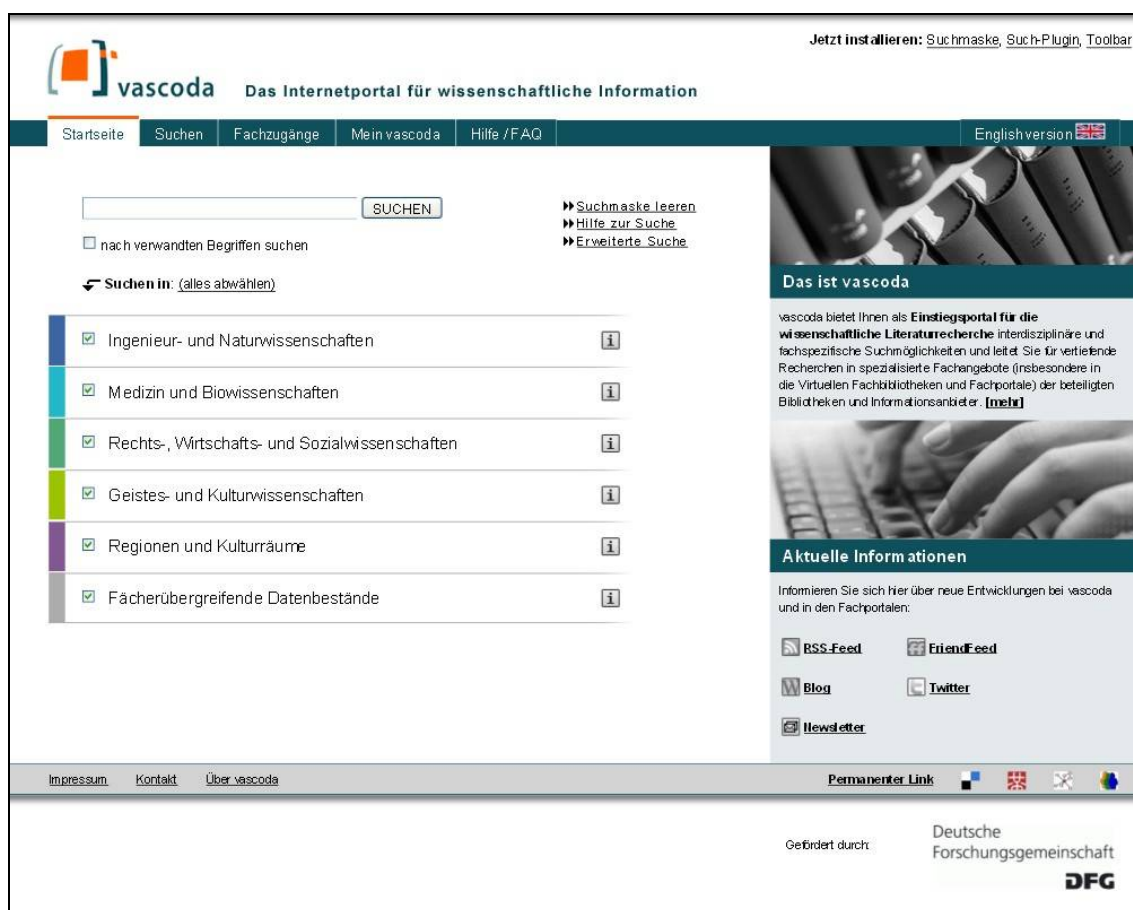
Jetzt installieren: Suchmaske, Such-Plugin, Toolbar

vascoda Das Internetportal für wissenschaftliche Information

Startseite Suchen Fachzugänge Mein vascoda Hilfe / FAQ English version

SUCHEN

nach verwandten Begriffen suchen

Suchmaske leeren
Hilfe zur Suche
Erweiterte Suche

Suchen in: (alles abwählen)

Ingenieur- und Naturwissenschaften

Medizin und Biowissenschaften

Rechts-, Wirtschafts- und Sozialwissenschaften

Geistes- und Kulturwissenschaften

Regionen und Kulturräume

Fächerübergreifende Datenbestände

Das ist vascoda

vascoda bietet Ihnen als **Einstiegsportal für die wissenschaftliche Literaturrecherche** interdisziplinäre und fachspezifische Suchmöglichkeiten und leitet Sie für vertiefende Recherchen in spezialisierte Fachangebote (insbesondere in die Virtuellen Fachbibliotheken und Fachportale) der beteiligten Bibliotheken und Informationsanbieter. [mehr]

Aktuelle Informationen

Informieren Sie sich hier über neue Entwicklungen bei vascoda und in den Fachportalen:

RSS-Feed FriendFeed

Blog Twitter

Newsletter

Impressum Kontakt Über vascoda

Permanenter Link

Gefördert durch: Deutsche Forschungsgemeinschaft DFG